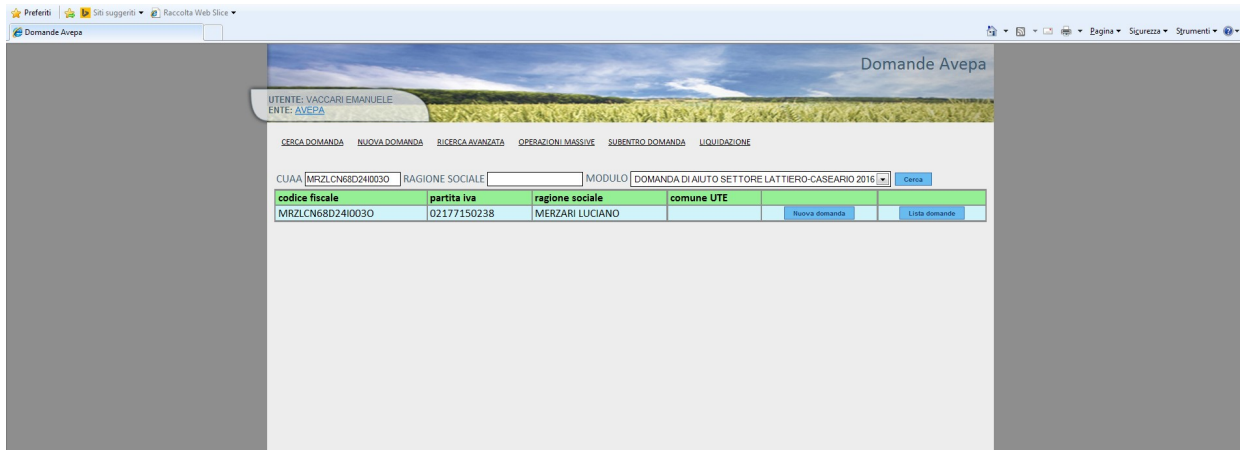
Preferiti | Siti suggeriti ▾ Raccolta Web Slice ▾

Domande Avepa

Pagina ▾ Sicurezza ▾ Strumenti ▾

Domande Avepa

UTENTE: VACCARI EMANUELE
ENTE: AVEPA

CERCA DOMANDA NUOVA DOMANDA RICERCA AVANZATA OPERAZIONI MASSIVE SUBENTRO DOMANDA LIQUIDAZIONE

CUAA MRZLCN68D24I003O RAGIONE SOCIALE MODULO DOMANDA DI AIUTO SETTORE LATTIERO-CASEARIO 2016 Cerca

| codice fiscale | partita iva | ragione sociale | comune UTE | | |
|---|---|---|---|---|---|
| MRZLCN68D24I003O | 02177150238 | MERZARI LUCIANO | | Nuova domanda | Lista domande |